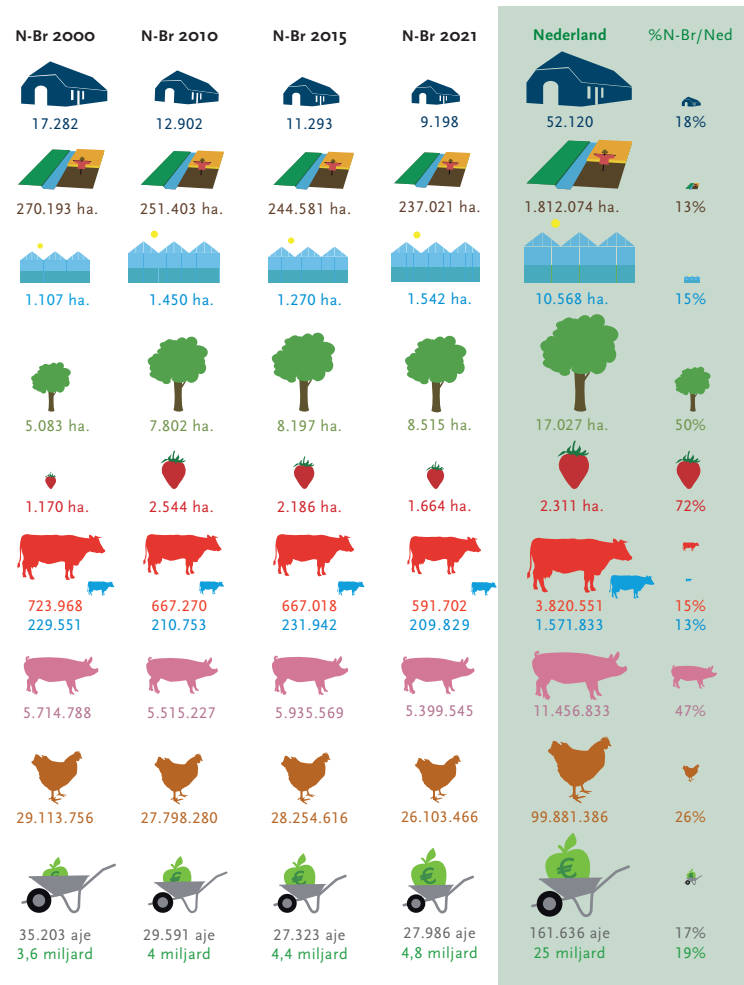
| N-Br 2000 | N-Br 2010 | N-Br 2015 | N-Br 2021 | Nederland | %N-Br/Ned |
|---|---|---|---|---|---|
| 17.282 | 12.902 | 11.293 | 9.198 | 52.120 | 18% |
| 270.193 ha. | 251.403 ha. | 244.581 ha. | 237.021 ha. | 1.812.074 ha. | 13% |
| 1.107 ha. | 1.450 ha. | 1.270 ha. | 1.542 ha. | 10.568 ha. | 15% |
| 5.083 ha. | 7.802 ha. | 8.197 ha. | 8.515 ha. | 17.027 ha. | 50% |
| 1.170 ha. | 2.544 ha. | 2.186 ha. | 1.664 ha. | 2.311 ha. | 72% |
| 723.968<br>229.551 | 667.270<br>210.753 | 667.018<br>231.942 | 591.702<br>209.829 | 3.820.551<br>1.571.833 | 15%<br>13% |
| 5.714.788 | 5.515.227 | 5.935.569 | 5.399.545 | 11.456.833 | 47% |
| 29.113.756 | 27.798.280 | 28.254.616 | 26.103.466 | 99.881.386 | 26% |
| 35.203 aje<br>3,6 miljard | 29.591 aje<br>4 miljard | 27.323 aje<br>4,4 miljard | 27.986 aje<br>4,8 miljard | 161.636 aje<br>25 miljard | 17%<br>19% |